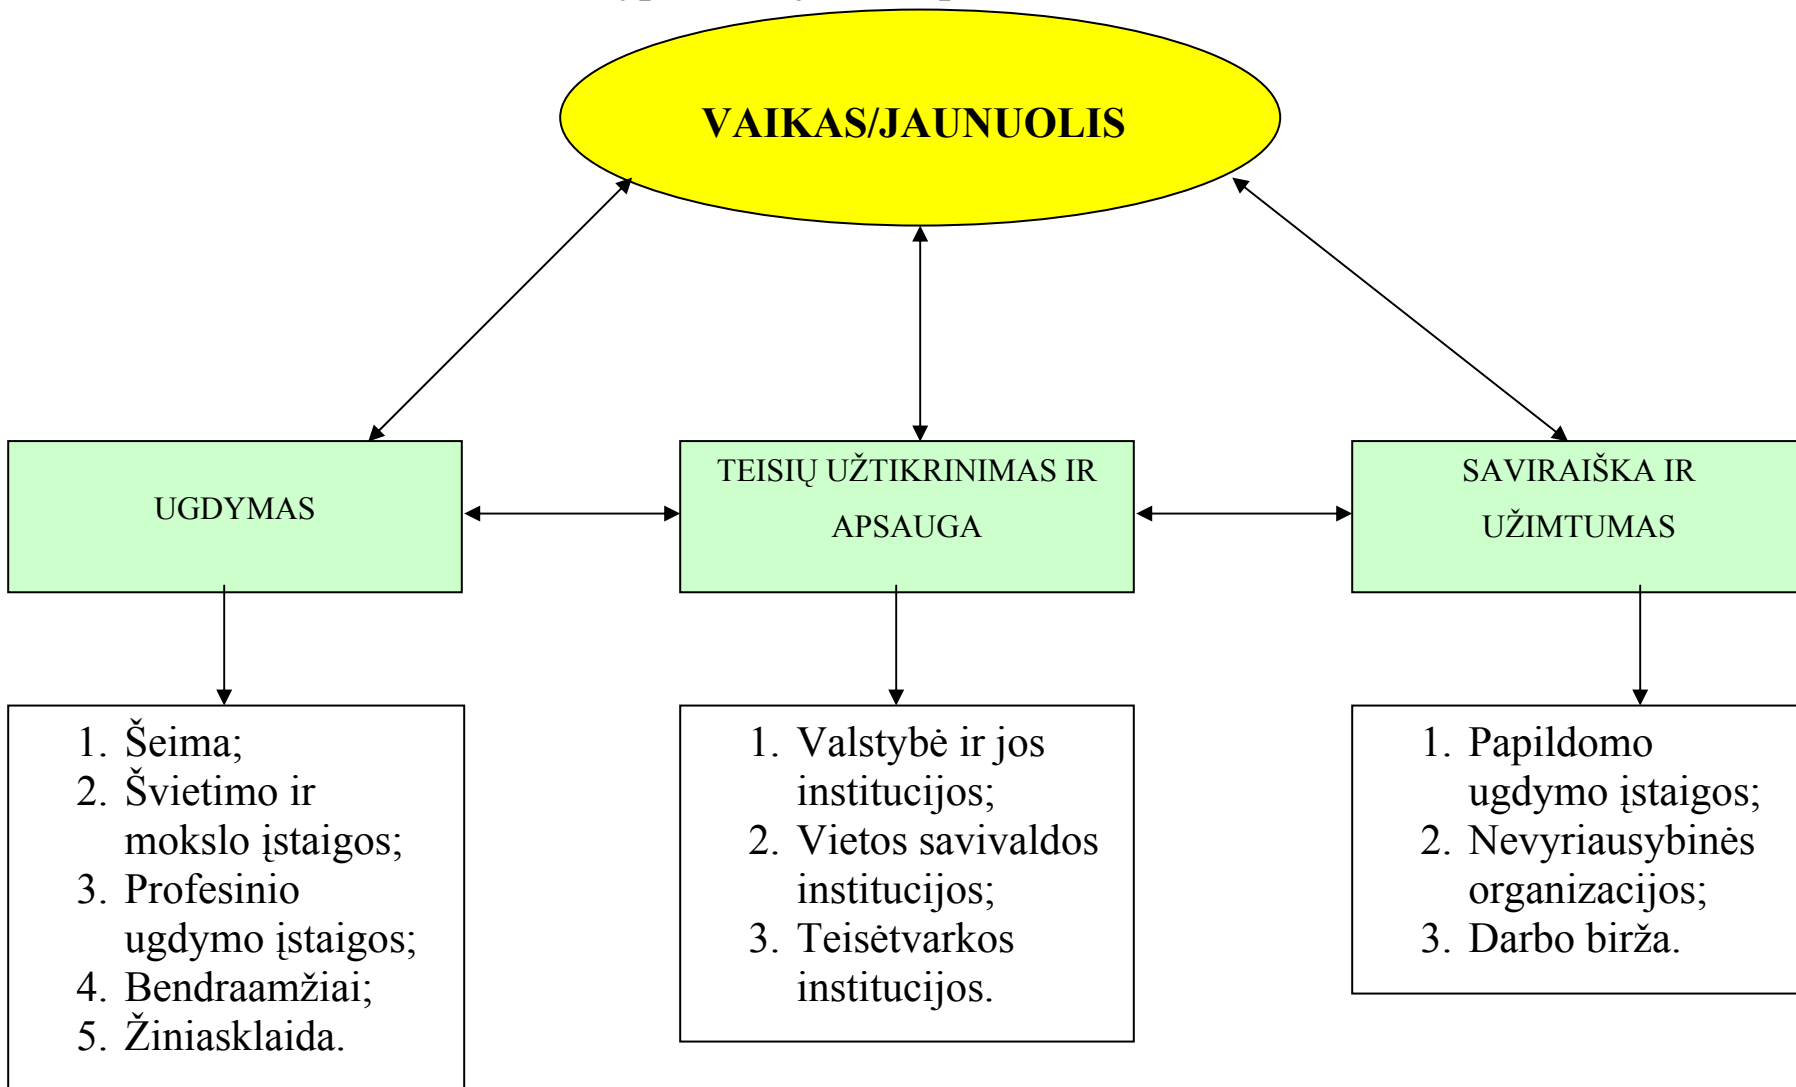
VAIKAS/JAUNUOLIS

UGDYMAS

TEISIŲ UŽTIKRINIMAS IR APSAUGA

SAVIRAIŠKA IR UŽIMTUMAS

1. Šeima;
2. Švietimo ir mokslo įstaigos;
3. Profesinio ugdymo įstaigos;
4. Bendraamžiai;
5. Žiniasklaida.

1. Valstybė ir jos institucijos;
2. Vietos savivaldos institucijos;
3. Teisėtvarkos institucijos.

1. Papildomo ugdymo įstaigos;
2. Nevyriausybinės organizacijos;
3. Darbo birža.